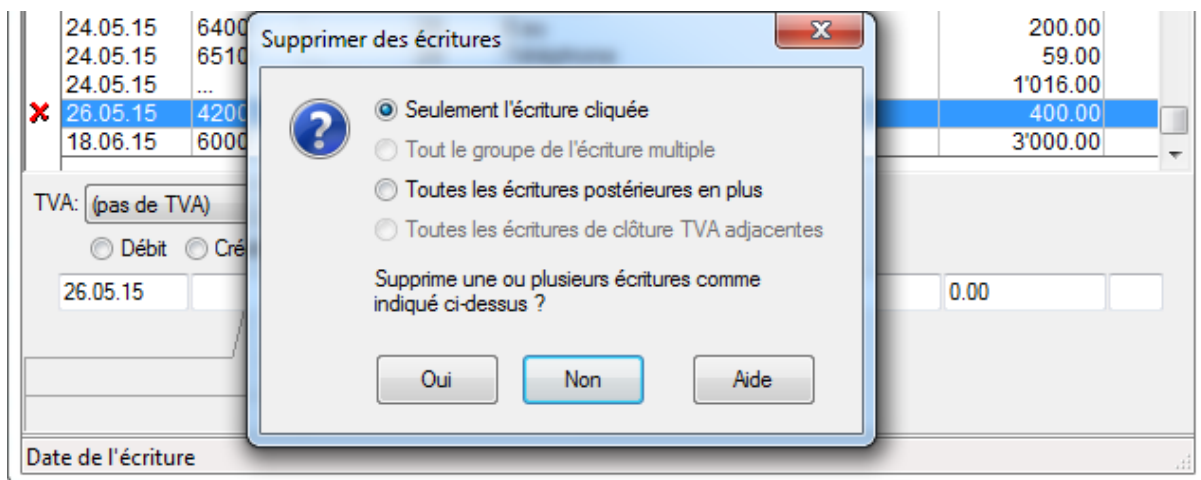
| 24.05.15 | 6400 | 200.00 |
|---|---|---|
| 24.05.15 | 6510 | 59.00 |
| 24.05.15 | ... | 1'016.00 |
| 26.05.15 | 4200 | 400.00 |
| 18.06.15 | 6000 | 3'000.00 |

TVA: (pas de TVA)

Débit Cré

26.05.15

0.00

Date de l'écriture

Supprimer des écritures

Seulement l'écriture cliquée

Tout le groupe de l'écriture multiple

Toutes les écritures postérieures en plus

Toutes les écritures de clôture TVA adjacentes

Supprime une ou plusieurs écritures comme indiqué ci-dessus ?

Oui

Non

Aide